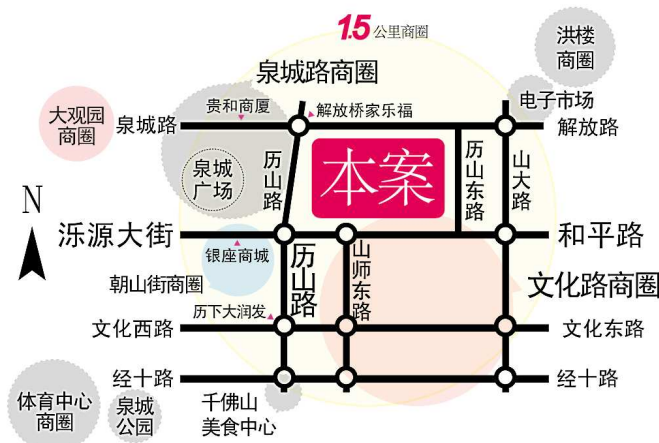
1.5公里商圈

洪楼商圈

泉城路商圈

大观园商圈

泉城路

贵和商厦

解放桥家乐福

电子市场

解放路

泉城广场

历山路

本案

历山东路

山大路

N

泺源大街

银座商城

历山路

山师东路

和平路

朝山街商圈

文化路商圈

历下大润发

文化西路

文化东路

经十路

经十路

体育中心商圈

泉城公园

千佛山美食中心